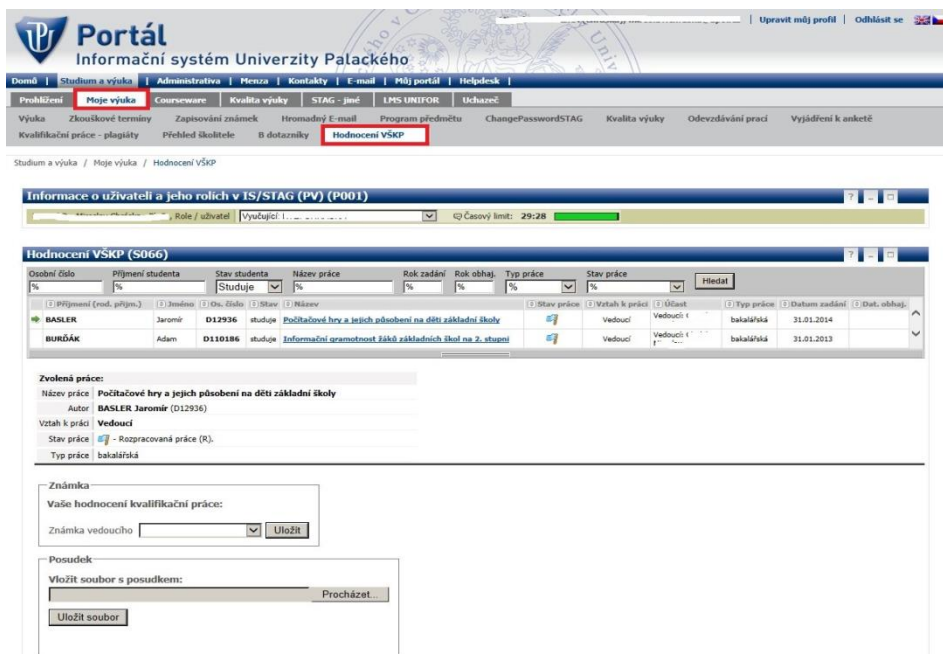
| Upravit můj profil | Odhlásit se

Portál
Informační systém Univerzity Palackého

Domů | Studium a výuka | Administrativa | Menza | Kontakty | E-mail | Můj portál | Helpdesk |

Prohlížení | Moje výuka | Courseware | Kvalita výuky | STAG - jiné | LMS UNIFOR | Uchazeč

Výuka | Zkouškové termíny | Zapisování známek | Hromadný E-mail | Program předmětu | ChangePasswordSTAG | Kvalita výuky | Odevzdávání prací | Vyjádření k anketě
Kvalifikační práce - plagiáty | Přehled školitele | B dotazníky | Hodnocení VŠKP

Studium a výuka / Moje výuka / Hodnocení VŠKP

Informace o uživateli a jeho rolích v IS/STAG (PV) (P001)

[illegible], Role / uživatel Vyučující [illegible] Časový limit: 29:28

Hodnocení VŠKP (S066)

Osobní číslo %
Příjmení studenta %
Stav studenta Studuje
Název práce %
Rok zadání %
Rok obhaj. %
Typ práce %
Stav práce %
Hledat

| Příjmení (rod. příjm.) | Jméno | Os. číslo | Stav | Název | Stav práce | Vztah k práci | Účast | Typ práce | Datum zadání | Dat. obhaj. |
|---|---|---|---|---|---|---|---|---|---|---|
| BASLER | Jaromír | D12936 | studuje | Počítačové hry a jejich působení na děti základní školy | | Vedoucí | Vedoucí: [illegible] | bakalářská | 31.01.2014 | |
| BURĎÁK | Adam | D110186 | studuje | Informační gramotnost žáků základních škol na 2. stupni | | Vedoucí | Vedoucí: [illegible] | bakalářská | 31.01.2013 | |

Zvolená práce:
Název práce Počítačové hry a jejich působení na děti základní školy
Autor BASLER Jaromír (D12936)
Vztah k práci Vedoucí
Stav práce - Rozpracovaná práce (R).
Typ práce bakalářská

Známka
Vaše hodnocení kvalifikační práce:
Známka vedoucího Uložit

Posudek
Vložit soubor s posudkem:
Procházet...
Uložit soubor